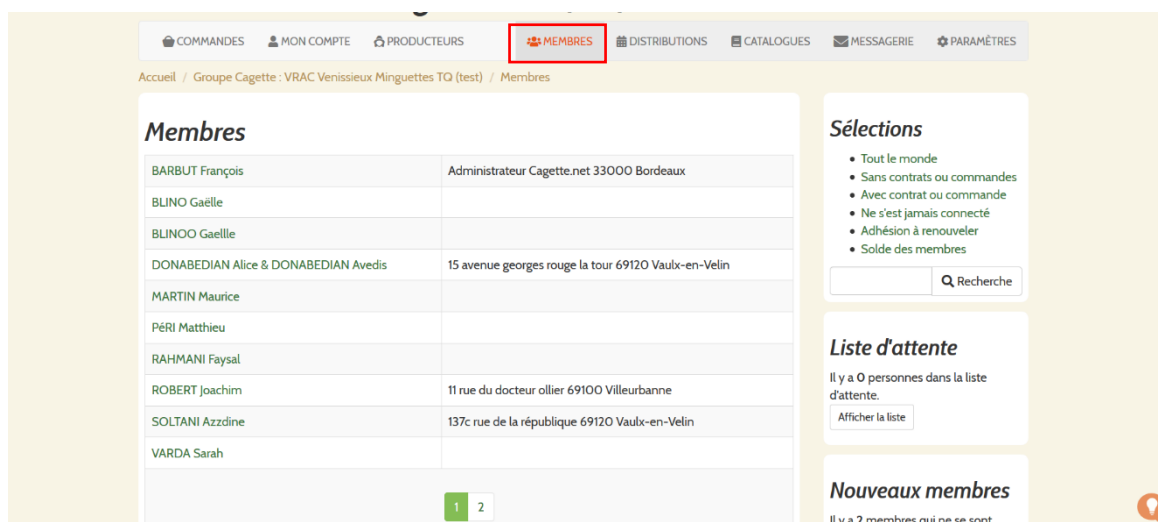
COMMANDES MON COMPTE PRODUCTEURS MEMBRES DISTRIBUTIONS CATALOGUES MESSAGERIE PARAMÈTRES

Accueil / Groupe Cagette : VRAC Venissieux Minguettes TQ (test) / Membres

Membres

| | |
|---|---|
| BARBUT François | Administrateur Cagette.net 33000 Bordeaux |
| BLINO Gaëlle | |
| BLINOO Gaellle | |
| DONABEDIAN Alice & DONABEDIAN Avedis | 15 avenue georges rouge la tour 69120 Vaulx-en-Velin |
| MARTIN Maurice | |
| PéRI Matthieu | |
| RAHMANI Faysal | |
| ROBERT Joachim | 11 rue du docteur ollier 69100 Villeurbanne |
| SOLTANI Azzdine | 137c rue de la république 69120 Vaulx-en-Velin |
| VARDA Sarah | |

1 2

Sélections

• Tout le monde
• Sans contrats ou commandes
• Avec contrat ou commande
• Ne s'est jamais connecté
• Adhésion à renouveler
• Solde des membres

Recherche

Liste d'attente

Il y a 0 personnes dans la liste d'attente.

Afficher la liste

Nouveaux membres

Il y a 2 membres qui ne se sont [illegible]